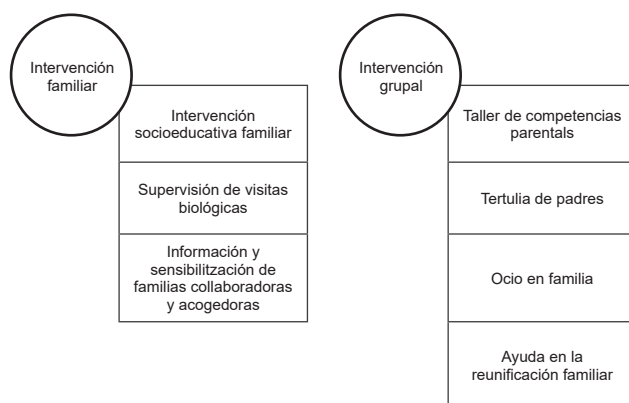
Intervención familiar

Intervención socioeducativa familiar

Supervisión de visitas biológicas

Información y sensibilitzación de familias collaboradoras y acogedoras

Intervención grupal

Taller de competencias parentals

Tertulia de padres

Ocio en familia

Ayuda en la reunificación familiar